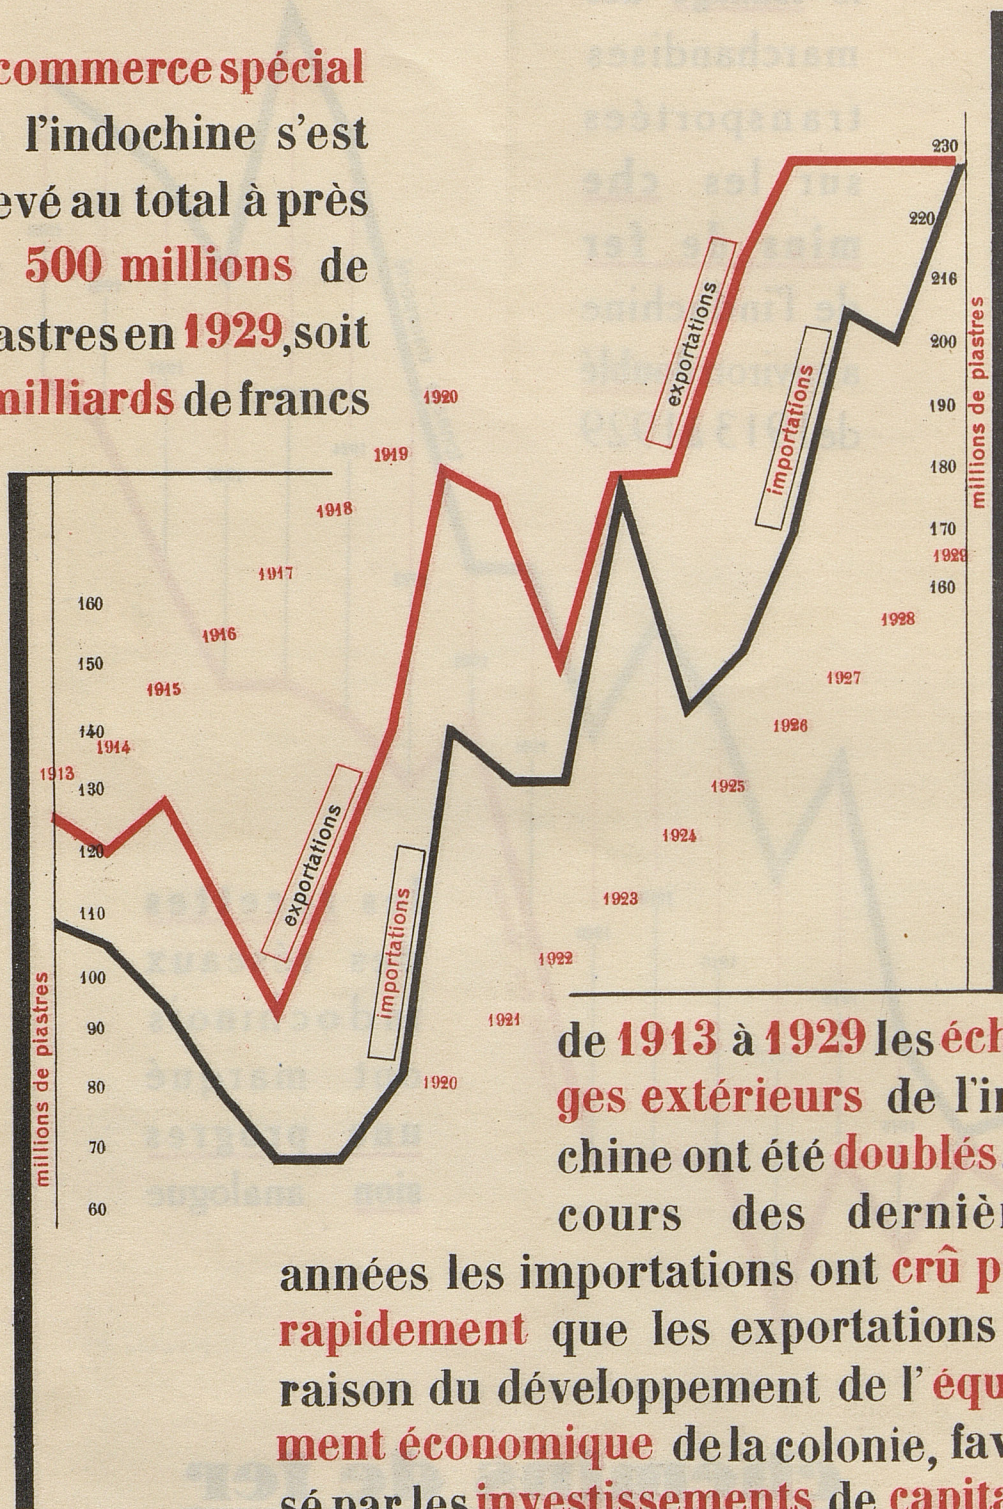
commerce spécial l'indochine s'est evé au total à près 500 millions de astres en 1929, soit milliards de francs

230
220
216
200
190
180
170
1929
160
millions de piastres
exportations
importations

1920
1919
1918
1917
1916
1915
1914
1913

160
150
140
130
120
110
100
90
80
70
60
millions de piastres
exportations
importations
1920
1921
1922
1923
1924
1925
1926
1927
1928

de 1913 à 1929 les éch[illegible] ges extérieurs de l'in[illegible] chine ont été doublés. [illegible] cours des dernièr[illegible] années les importations ont crû p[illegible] rapidement que les exportations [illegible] raison du développement de l'équ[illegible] ment économique de la colonie, fav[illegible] sé par les investissements de capit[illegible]